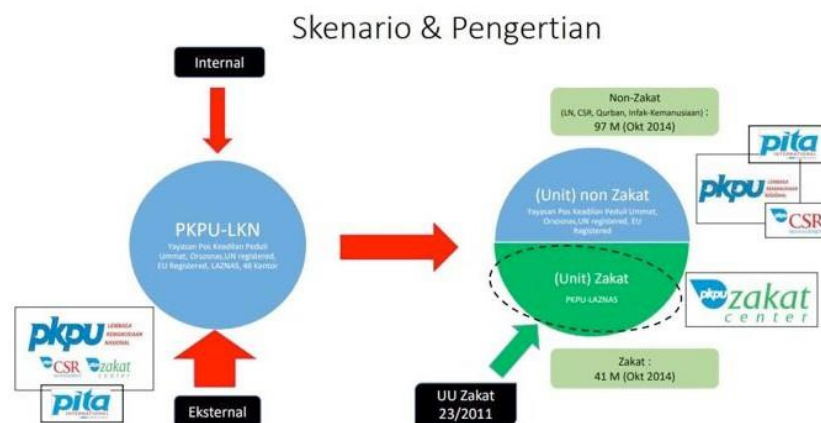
Skenario & Pengertian

Internal

PKPU-LKN

Yayasan Pos Keadilan Peduli Ummat, Orsosmas,UN registered, EU Registered, LAZNAS, 48 Kantor

pkpu LEMBAGA KEMANUSIAAN NASIONAL

CSR

zakat center

pita

Eksternal

Non-Zakat

(LN, CSR, Qurban, Infak-Kemanusiaan) :

97 M (Okt 2014)

pita

pkpu

CSR

(Unit) non Zakat

Yayasan Pos Keadilan Peduli Ummat, Orsosmas,UN registered, EU Registered

(Unit) Zakat

PKPU-LAZNAS

pkpu zakat center

Zakat :

41 M (Okt 2014)

UU Zakat 23/2011